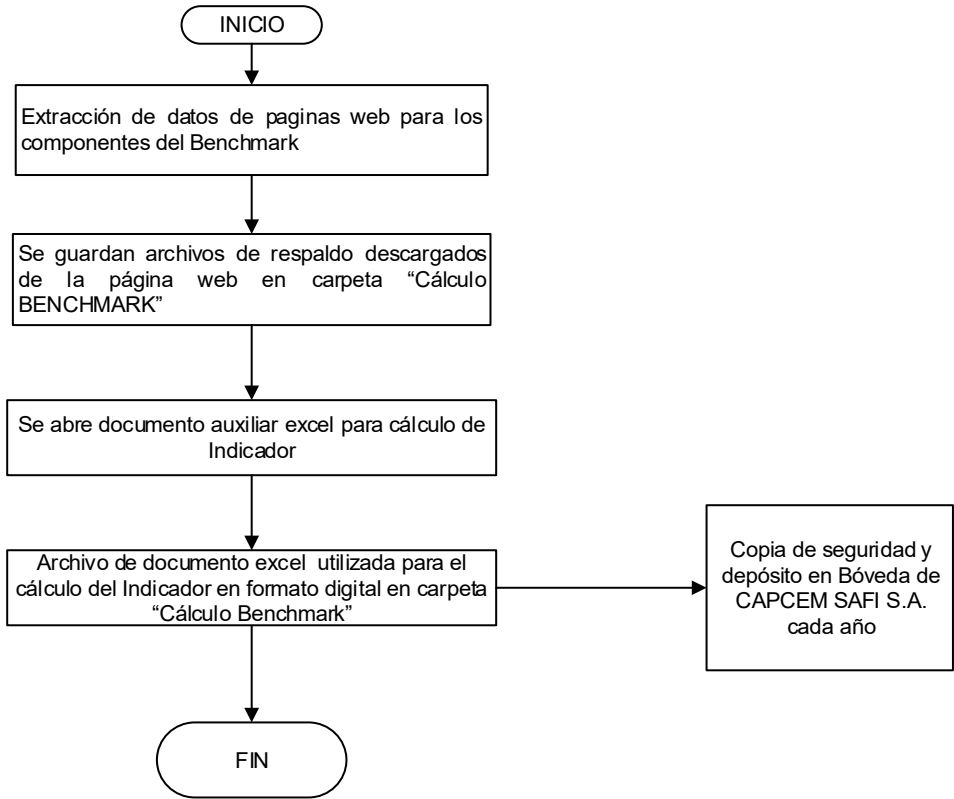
INICIO

Extracción de datos de paginas web para los componentes del Benchmark

Se guardan archivos de respaldo descargados de la página web en carpeta "Cálculo BENCHMARK"

Se abre documento auxiliar excel para cálculo de Indicador

Archivo de documento excel utilizada para el cálculo del Indicador en formato digital en carpeta "Cálculo Benchmark"

Copia de seguridad y depósito en Bóveda de CAPCEM SAFI S.A. cada año

FIN